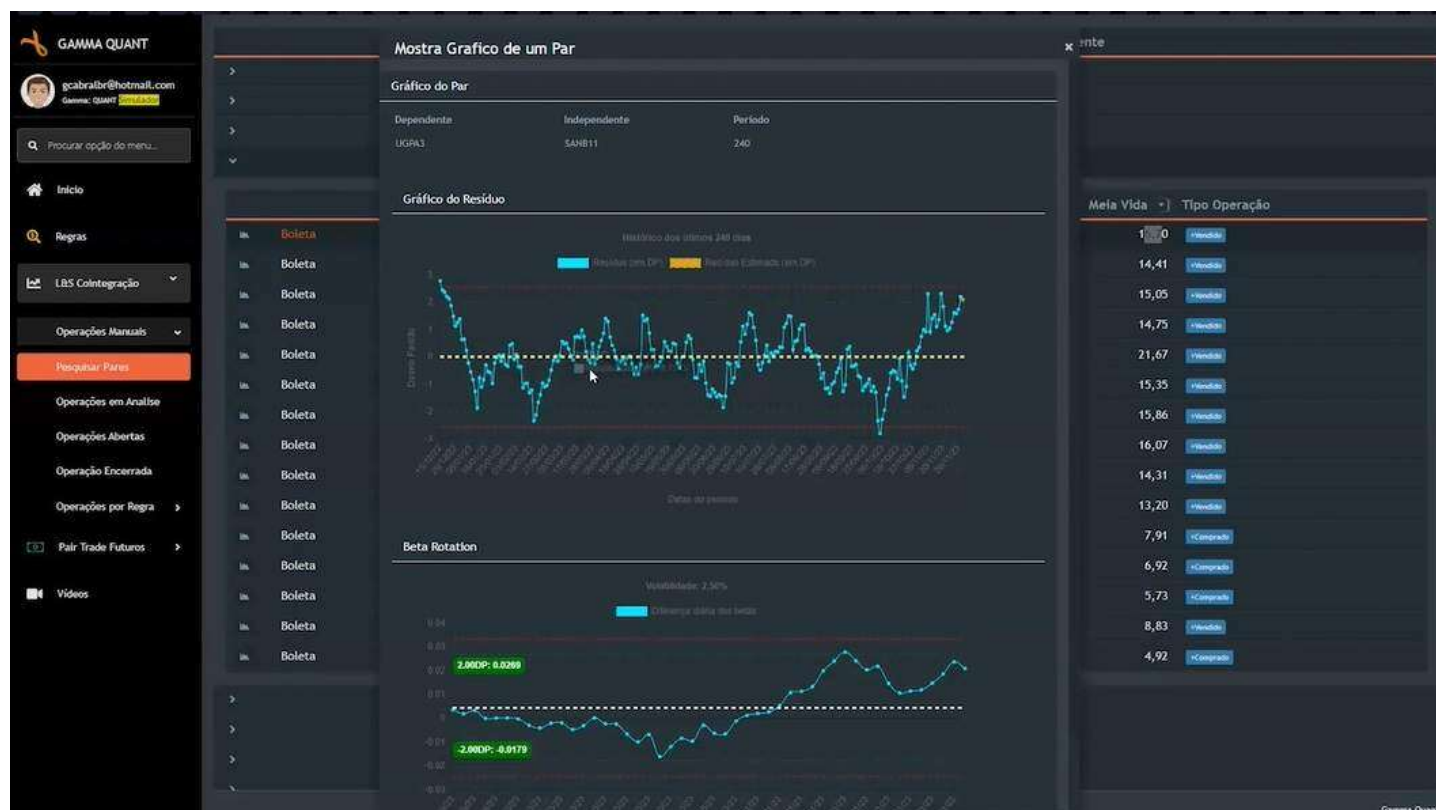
GAMMA QUANT

gcabralbr@hotmail.com
Gamma: QUANT Simulador

Procurar opção do menu...

Início

Regras

L&S Cointegração

Operações Manuais

Pesquisar Pares

Operações em Analise

Operações Abertas

Operação Encerrada

Operações por Regra

Pair Trade Futuros

Videos

Mostra Grafico de um Par

Gráfico do Par

| Dependente | Independente | Periodo |
|---|---|---|
| UGPA3 | SANB11 | 240 |

Gráfico do Resíduo

Histórico dos últimos 240 dias

Resíduo (em DP) Resíduo Estimado (em DP)

Datas do pessoas

Beta Rotation

Volatilidade: 2,50%

Diferença diária dos betas

2.00DP: 0.0269

-2.00DP: -0.0179

ente

| | | Meia Vida | Tipo Operação |
|---|---|---|---|
| | Boleta | 1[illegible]0 | Vendido |
| | Boleta | 14,41 | Vendido |
| | Boleta | 15,05 | Vendido |
| | Boleta | 14,75 | Vendido |
| | Boleta | 21,67 | Vendido |
| | Boleta | 15,35 | Vendido |
| | Boleta | 15,86 | Vendido |
| | Boleta | 16,07 | Vendido |
| | Boleta | 14,31 | Vendido |
| | Boleta | 13,20 | Vendido |
| | Boleta | 7,91 | Comprado |
| | Boleta | 6,92 | Comprado |
| | Boleta | 5,73 | Comprado |
| | Boleta | 8,83 | Vendido |
| | Boleta | 4,92 | Comprado |